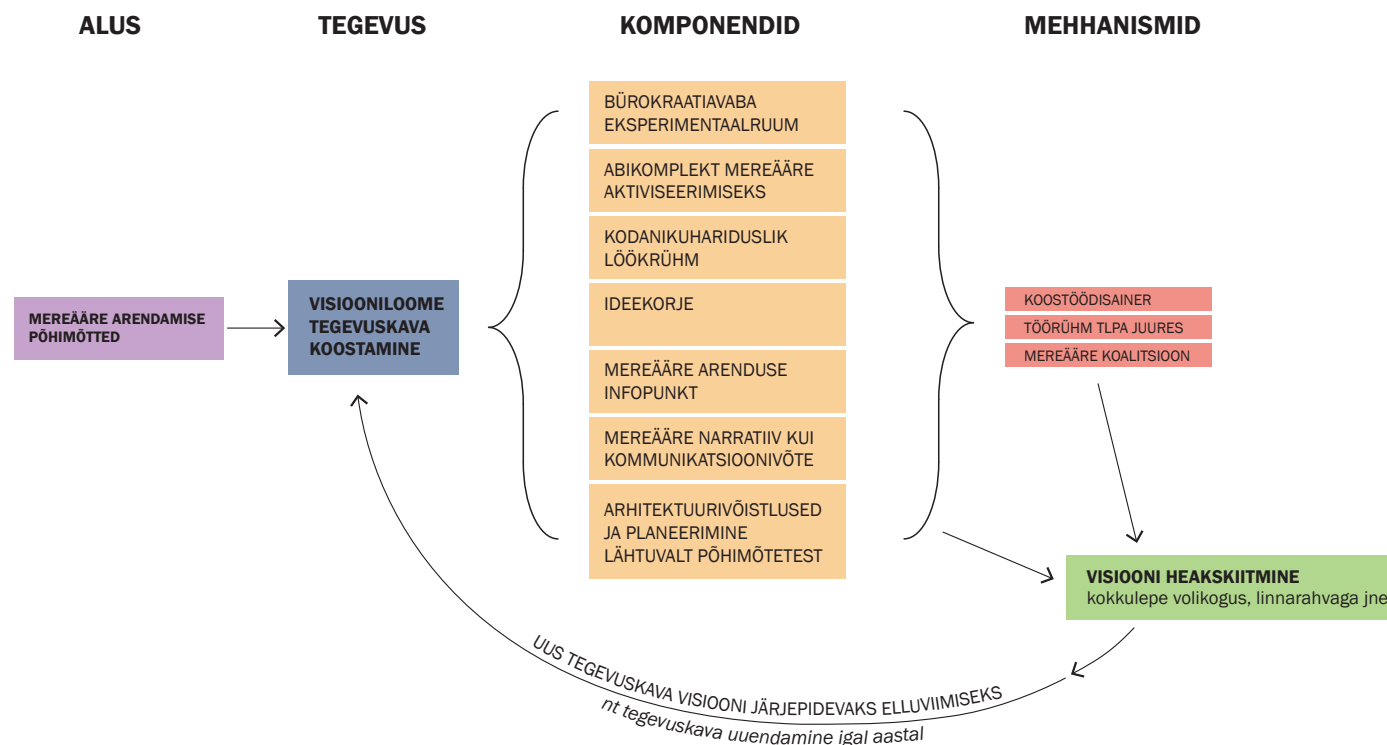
ALUS

TEGEVUS

KOMPONENDID

MEHHANISMID

MEREÄÄRE ARENDAMISE PÕHIMÕTTED

VISIOONILOOME TEGEVUSKAVA KOOSTAMINE

BÜROKRAATIAVABA EKSPERIMENTAALRUUM

ABIKOMPLEKT MEREÄÄRE AKTIVISEERIMISEKS

KODANIKUHARIDUSLIK LÖÖKRÜHM

IDEEKORJE

MEREÄÄRE ARENDUSE INFOPUNKT

MEREÄÄRE NARRATIIV KUI KOMMUNIKATSIOONIVÕTE

ARHITEKTUURIVÕISTLUSED JA PLANEERIMINE LÄHTUVALT PÕHIMÕTETEST

KOOSTÖÖDISAINER

TÖÖRÜHM TLPA JUURES

MEREÄÄRE KOALITSIOON

VISIOONI HEAKSKIITMINE
kokkulepe volikogus, linnarahvaga jne

UUS TEGEVUSKAVA VISIOONI JÄRJEPIDEVAKS ELLUVIIMISEKS
nt tegevuskava uuendamine igal aastal